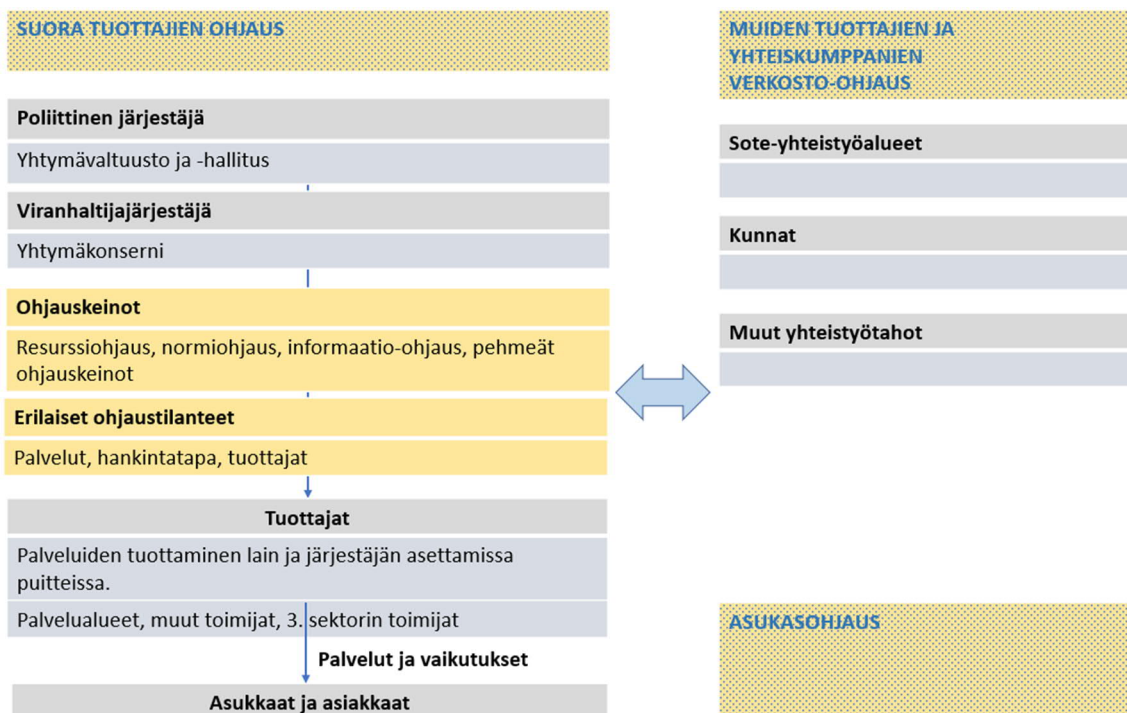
SUORA TUOTTAJIEN OHJAUS

Poliittinen järjestäjä

Yhtymävaltuusto ja -hallitus

Viranhaltijajärjestäjä

Yhtymäkonserni

Ohjauskeinot

Resurssiohjaus, normiohjaus, informaatio-ohjaus, pehmeät ohjauskeinot

Erilaiset ohjaustilanteet

Palvelut, hankintatapa, tuottajat

Tuottajat

Palveluiden tuottaminen lain ja järjestäjän asettamissa puitteissa.

Palvelualueet, muut toimijat, 3. sektorin toimijat

Palvelut ja vaikutukset

Asukkaat ja asiakkaat

MUIDEN TUOTTAJIEN JA YHTEISKUMPPANIEN VERKOSTO-OHJAUS

Sote-yhteistyöalueet

Kunnat

Muut yhteistyötahot

ASUKASOHJAUS